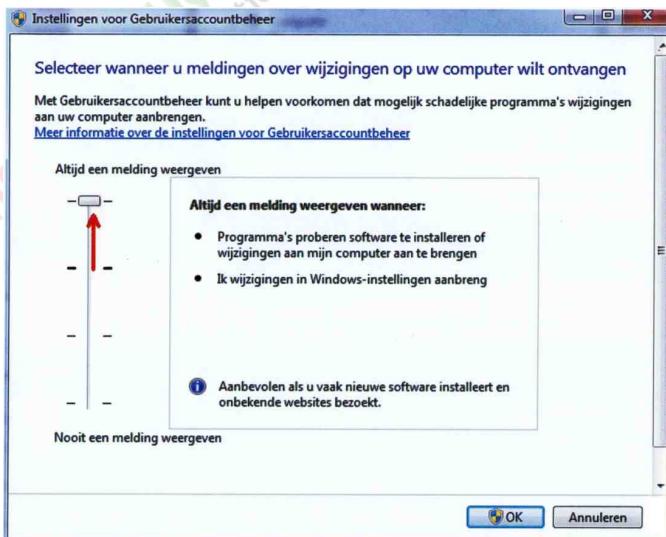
Instellingen voor Gebruikersaccountbeheer

Selecteer wanneer u meldingen over wijzigingen op uw computer wilt ontvangen

Met Gebruikersaccountbeheer kunt u helpen voorkomen dat mogelijk schadelijke programma's wijzigingen aan uw computer aanbrengen.
Meer informatie over de instellingen voor Gebruikersaccountbeheer

Altijd een melding weergeven

Altijd een melding weergeven wanneer:

• Programma's proberen software te installeren of wijzigingen aan mijn computer aan te brengen

• Ik wijzigingen in Windows-instellingen aanbreng

Aanbevolen als u vaak nieuwe software installeert en onbekende websites bezoekt.

Nooit een melding weergeven

OK Annuleren